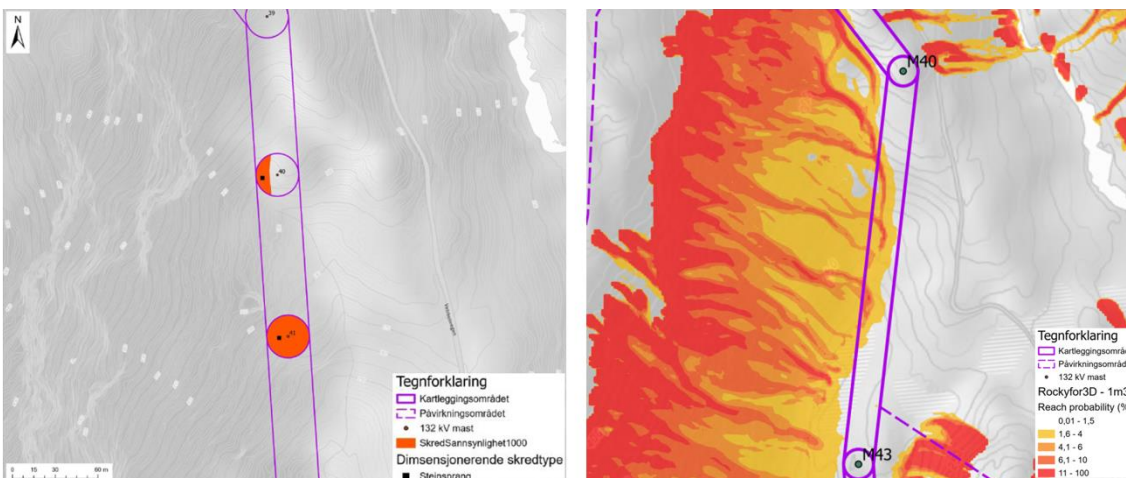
N

39

40

41

Tegnforklaring
Kartleggingsområdet
Påvirkningsområdet
132 kV mast
SkredSannsynlighet1000
Dimsensjonerende skredtype
Steinsprang

0 15 30 60 m

M40

M43

Tegnforklaring
Kartleggingsområ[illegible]
Påvirkningsområ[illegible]
132 kV mast
Rockyfor3D - 1m3
Reach probability (%
0,01 - 1,5
1,6 - 4
4,1 - 6
6,1 - 10
11 - 100